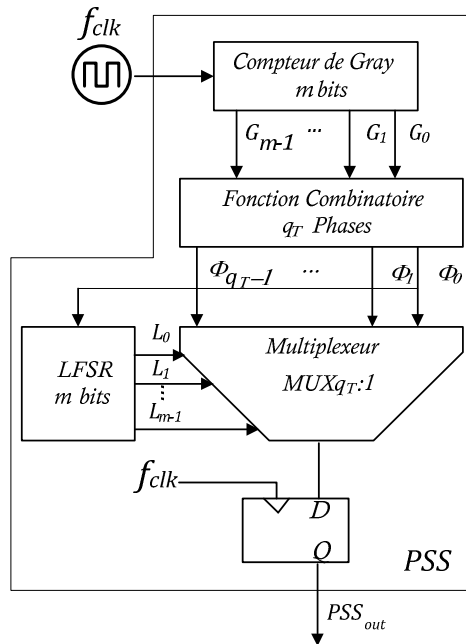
$f_{clk}$

Compteur de Gray
m bits

$G_{m-1}$ ... $G_1$ $G_0$

Fonction Combinatoire
$q_T$ Phases

$\Phi_{q_T-1}$ ... $\Phi_1$ $\Phi_0$

LFSR
m bits

$L_0$
$L_1$
$L_{m-1}$

Multiplexeur
$MUXq_T$:1

$f_{clk}$

D
Q

PSS

$PSS_{out}$